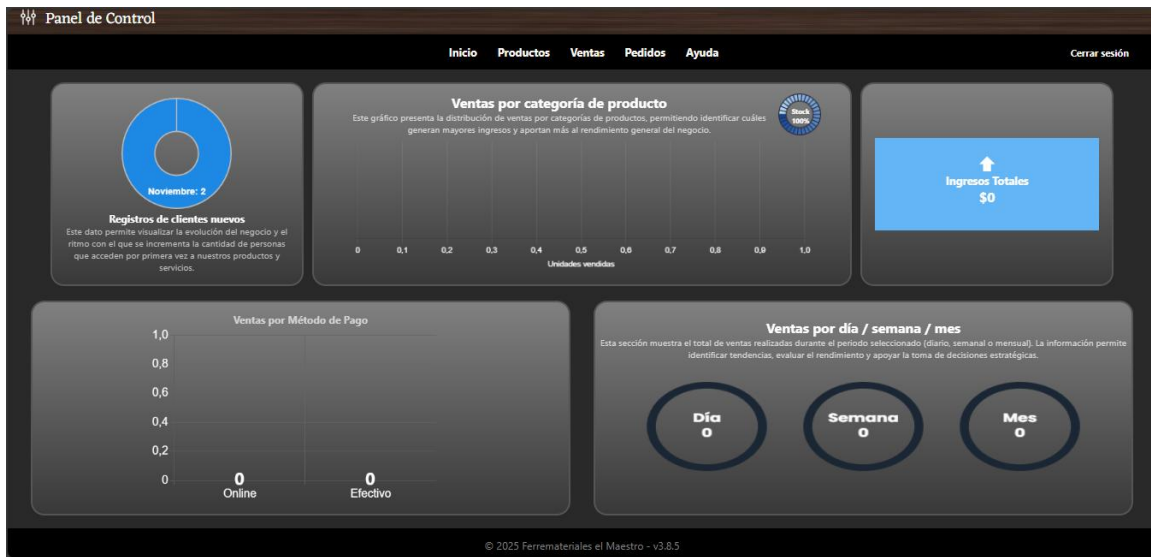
Panel de Control

Inicio Productos Ventas Pedidos Ayuda

Cerrar sesión

Noviembre: 2

Registros de clientes nuevos

Este dato permite visualizar la evolución del negocio y el ritmo con el que se incrementa la cantidad de personas que acceden por primera vez a nuestros productos y servicios.

Ventas por categoría de producto

Este gráfico presenta la distribución de ventas por categorías de productos, permitiendo identificar cuáles generan mayores ingresos y aportan más al rendimiento general del negocio.

Stock 100%

0 0,1 0,2 0,3 0,4 0,5 0,6 0,7 0,8 0,9 1,0

Unidades vendidas

Ingresos Totales
$0

Ventas por Método de Pago

1,0
0,8
0,6
0,4
0,2
0

0
Online

0
Efectivo

Ventas por día / semana / mes

Esta sección muestra el total de ventas realizadas durante el periodo seleccionado (diario, semanal o mensual). La información permite identificar tendencias, evaluar el rendimiento y apoyar la toma de decisiones estratégicas.

Día
0

Semana
0

Mes
0

© 2025 Ferremateriales el Maestro - v3.8.5